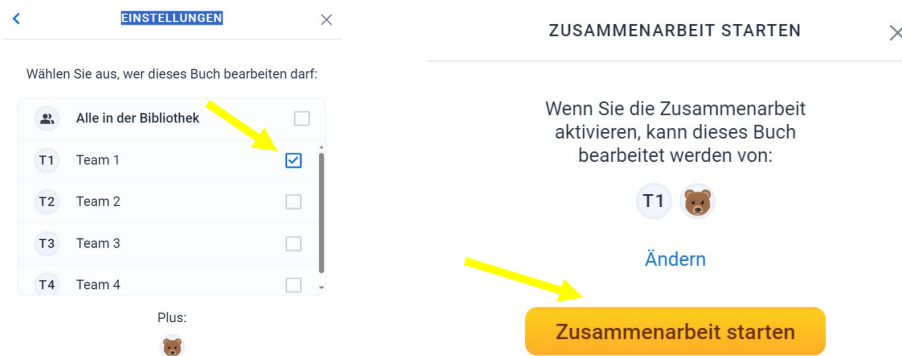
EINSTELLUNGEN

Wählen Sie aus, wer dieses Buch bearbeiten darf:

Alle in der Bibliothek
T1 Team 1
T2 Team 2
T3 Team 3
T4 Team 4

Plus:

ZUSAMMENARBEIT STARTEN

Wenn Sie die Zusammenarbeit aktivieren, kann dieses Buch bearbeitet werden von:

T1

Ändern

Zusammenarbeit starten